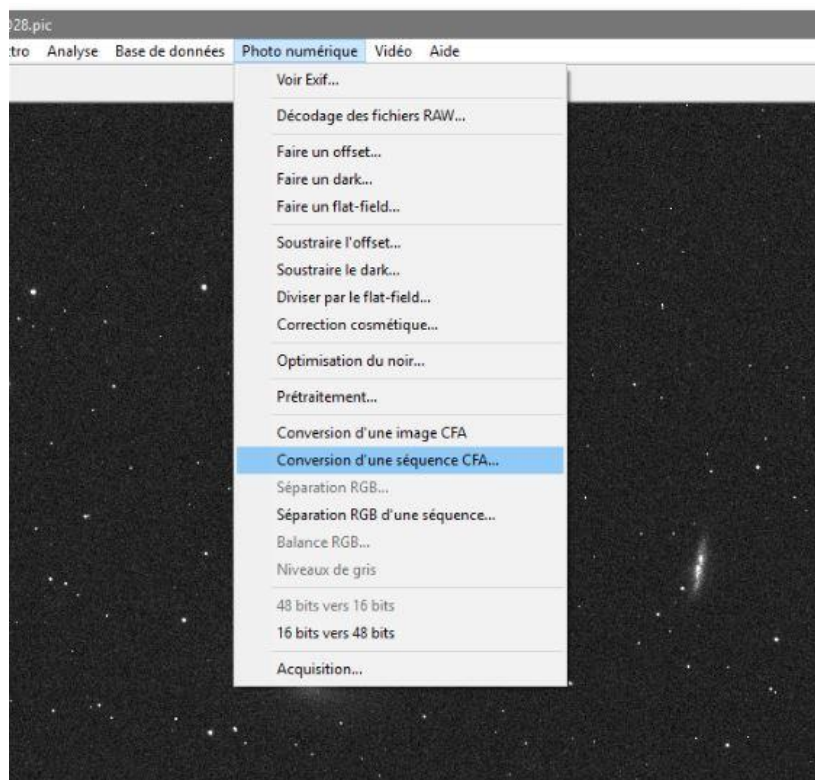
028.pic
tro Analyse Base de données Photo numérique Vidéo Aide

Voir Exif...

Décodage des fichiers RAW...

Faire un offset...
Faire un dark...
Faire un flat-field...

Soustraire l'offset...
Soustraire le dark...
Diviser par le flat-field...
Correction cosmétique...

Optimisation du noir...

Prétraitement...

Conversion d'une image CFA
Conversion d'une séquence CFA...
Séparation RGB...
Séparation RGB d'une séquence...
Balance RGB...
Niveaux de gris

48 bits vers 16 bits
16 bits vers 48 bits

Acquisition...